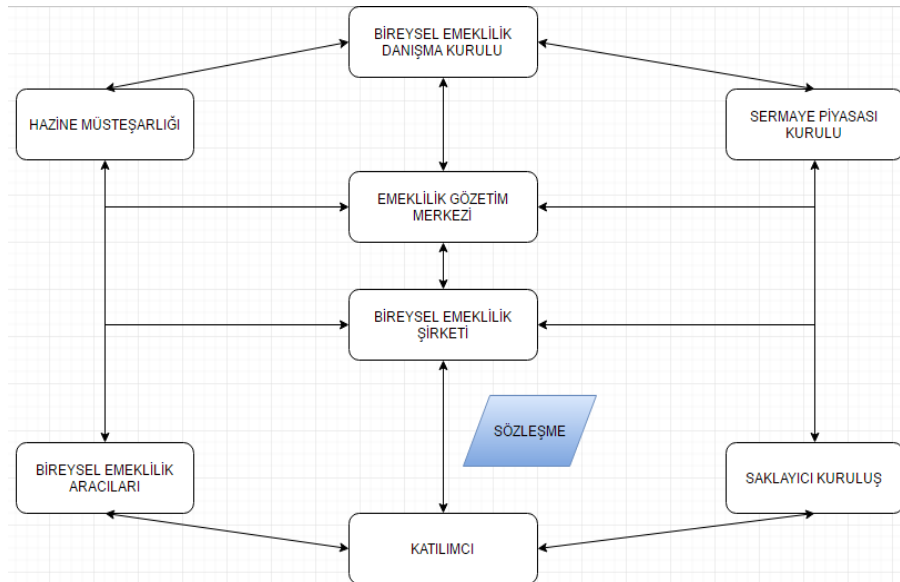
BİREYSEL EMEKLİLİK DANIŞMA KURULU

HAZİNE MÜSTEŞARLIĞI

SERMAYE PİYASASI KURULU

EMEKLİLİK GÖZETİM MERKEZİ

BİREYSEL EMEKLİLİK ŞİRKETİ

SÖZLEŞME

BİREYSEL EMEKLİLİK ARACILARI

SAKLAYICI KURULUŞ

KATILIMCI